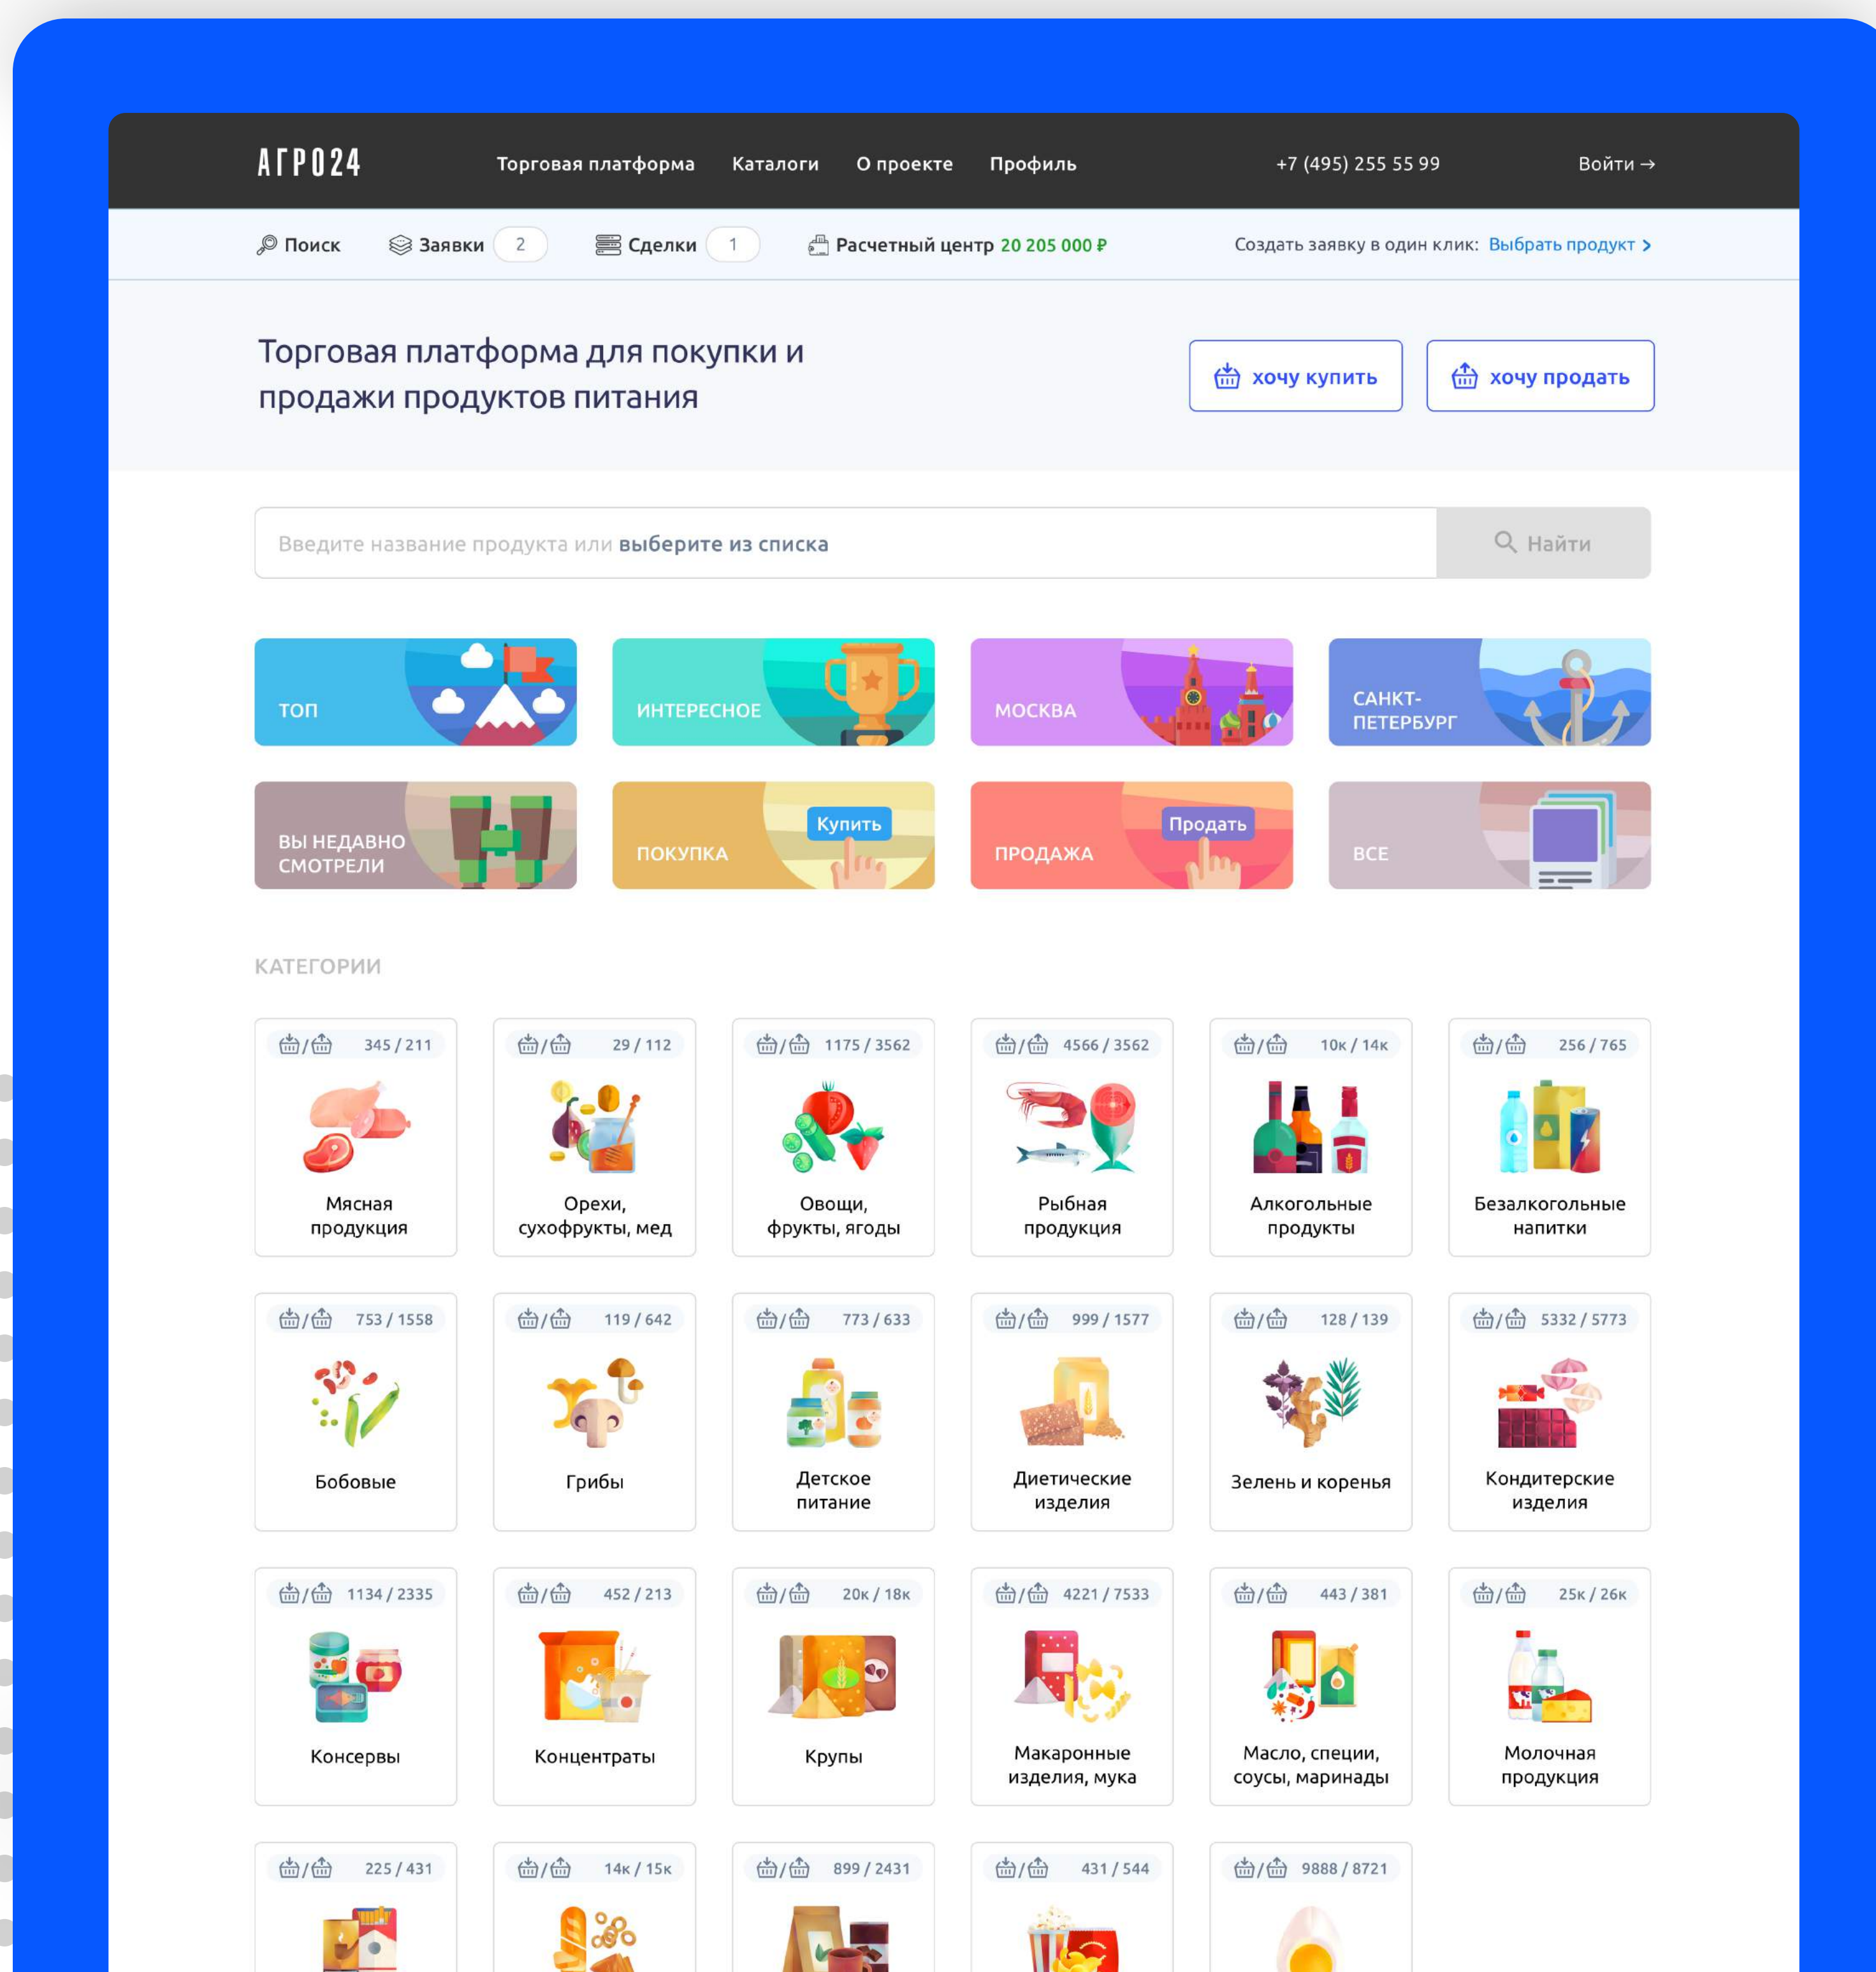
АГРО24 Торговая платформа Каталоги О проекте Профиль +7 (495) 255 55 99 Войти →

Поиск Заявки 2 Сделки 1 Расчетный центр 20 205 000 ₽ Создать заявку в один клик: Выбрать продукт >

Торговая платформа для покупки и продажи продуктов питания

хочу купить

хочу продать

Введите название продукта или выберите из списка

Найти

ТОП

ИНТЕРЕСНОЕ

МОСКВА

САНКТ-ПЕТЕРБУРГ

ВЫ НЕДАВНО СМОТРЕЛИ

ПОКУПКА Купить

ПРОДАЖА Продать

ВСЕ

КАТЕГОРИИ

| | | | | | |
|---|---|---|---|---|---|
| 345 / 211 Мясная продукция | 29 / 112 Орехи, сухофрукты, мед | 1175 / 3562 Овощи, фрукты, ягоды | 4566 / 3562 Рыбная продукция | 10к / 14к Алкогольные продукты | 256 / 765 Безалкогольные напитки |
| 753 / 1558 Бобовые | 119 / 642 Грибы | 773 / 633 Детское питание | 999 / 1577 Диетические изделия | 128 / 139 Зелень и коренья | 5332 / 5773 Кондитерские изделия |
| 1134 / 2335 Консервы | 452 / 213 Концентраты | 20к / 18к Крупы | 4221 / 7533 Макаронные изделия, мука | 443 / 381 Масло, специи, соусы, маринады | 25к / 26к Молочная продукция |
| 225 / 431 | 14к / 15к | 899 / 2431 | 431 / 544 | 9888 / 8721 | |